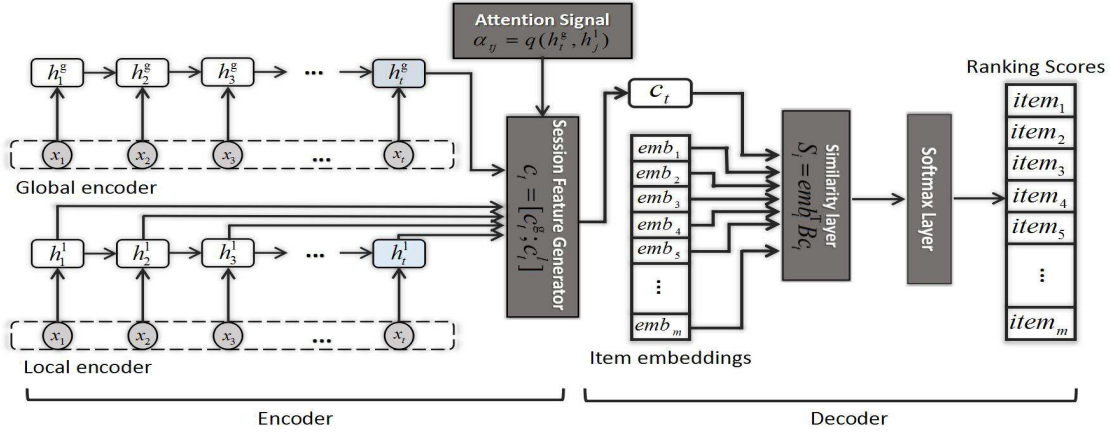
Attention Signal
$\alpha_{tj} = q(h_t^g, h_j^l)$

$h_1^g$ $h_2^g$ $h_3^g$ ... $h_t^g$

$x_1$ $x_2$ $x_3$ ... $x_t$

Global encoder

$h_1^l$ $h_2^l$ $h_3^l$ ... $h_t^l$

$x_1$ $x_2$ $x_3$ ... $x_t$

Local encoder

Session Feature Generator
$c_t = [c_t^g; c_t^l]$

$c_t$

$emb_1$
$emb_2$
$emb_3$
$emb_4$
$emb_5$
$\vdots$
$emb_m$

Item embeddings

Similarity layer
$S_i = emb_i^T Bc_t$

Softmax Layer

Ranking Scores

$item_1$
$item_2$
$item_3$
$item_4$
$item_5$
$\vdots$
$item_m$

Encoder

Decoder